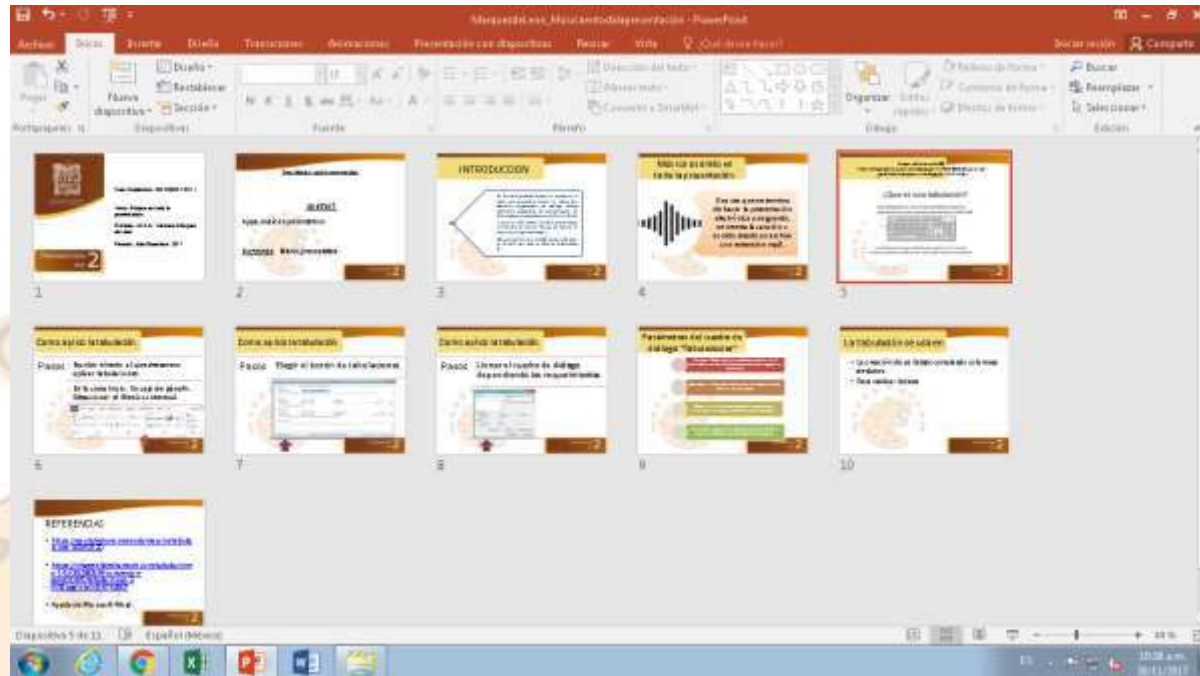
MarquezdeLeon_MusicaentodaLapresentacion - PowerPoint

Archivo Inicio Insertar Diseño Transiciones Animaciones Presentación con diapositivas Revisar Vista ¿Qué desea hacer? Iniciar sesión Compartir

Pegar Portapapeles Nueva diapositiva Diseño Restablecer Sección Diapositivas Fuente Párrafo Dirección del texto Alinear texto Convertir a SmartArt Organizar Estilos rápidos Relleno de forma Contorno de forma Efectos de forma Dibujo Buscar Reemplazar Seleccionar Edición

2

INTRODUCCION

Música en todo en toda la presentación

¿Que es una tabulación?

1 2 3 4 5

Como se usa la tabulación

Pasos

Como se usa la tabulación

Pasos Elegir el botón de tabulaciones

Como se usa la tabulación

Pasos Llamar el cuadro de diálogo

Parametros del cuadro de dialogo "tabulaciones"

La tabulación se usa en

6 7 8 9 10

REFERENCIAS

Diapositiva 5 de 11 Español (México)